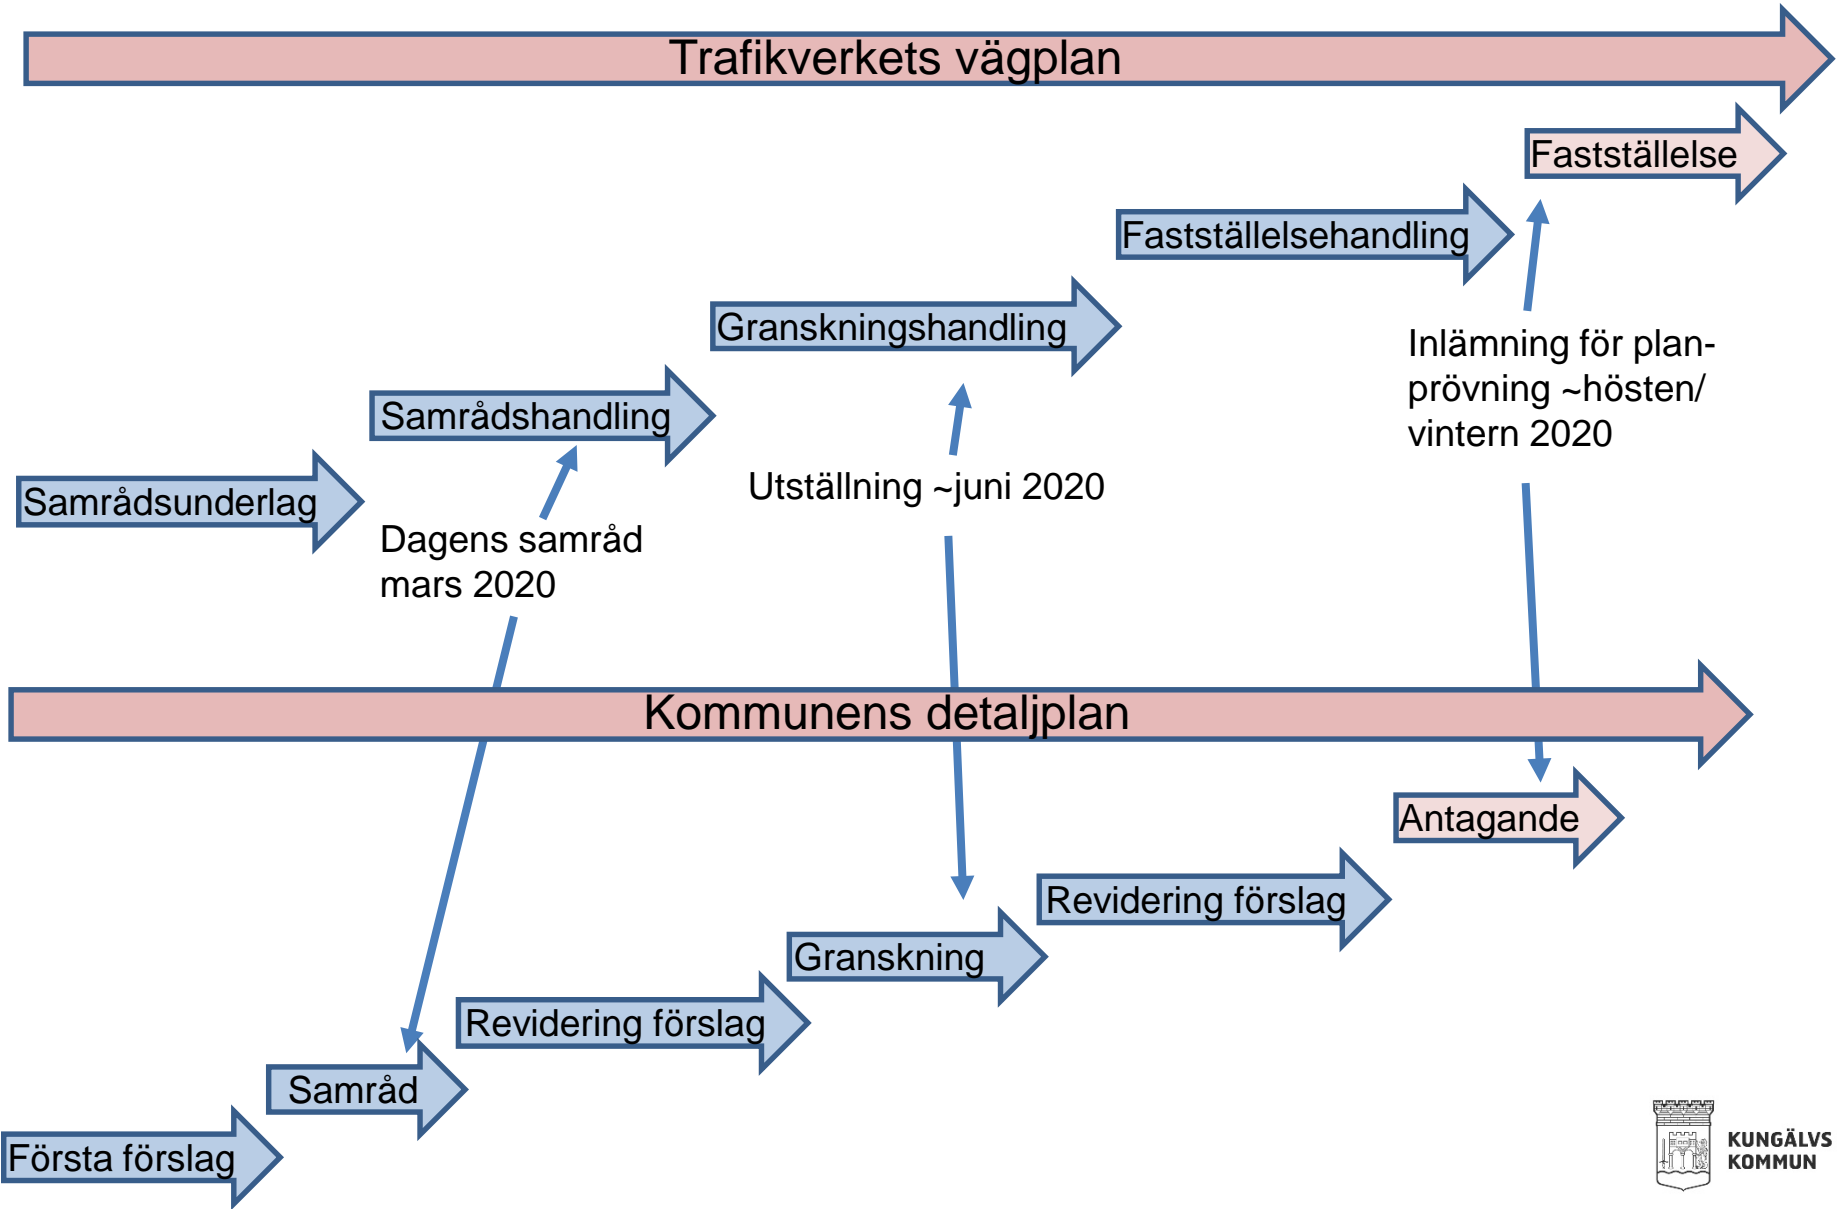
Trafikverkets vägplan

Fastställelse

Fastställelsehandling

Granskningshandling

Inlämning för planprövning ~hösten/ vintern 2020

Samrådshandling

Utställning ~juni 2020

Samrådsunderlag

Dagens samråd mars 2020

Kommunens detaljplan

Antagande

Revidering förslag

Granskning

Revidering förslag

Samråd

Första förslag

KUNGÄLVS KOMMUN